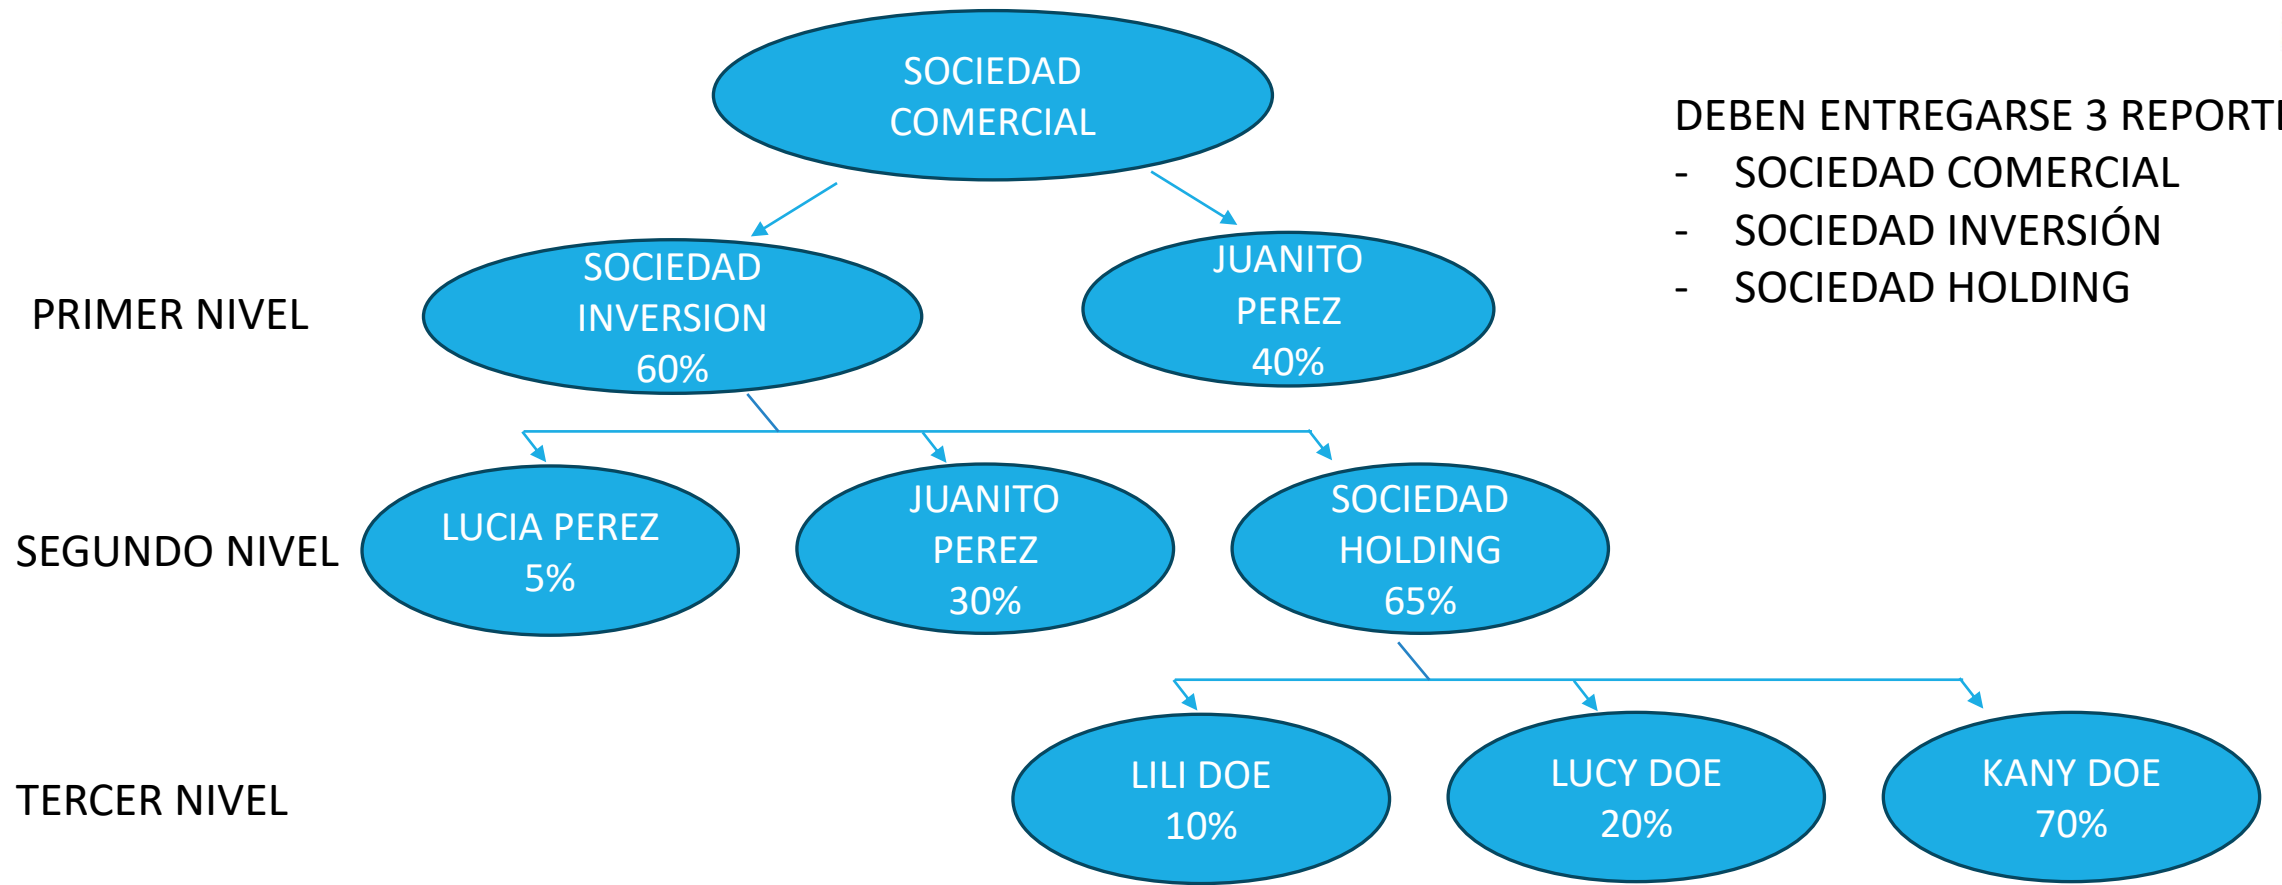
SOCIEDAD COMERCIAL

DEBEN ENTREGARSE 3 REPORT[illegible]
- SOCIEDAD COMERCIAL
- SOCIEDAD INVERSIÓN
- SOCIEDAD HOLDING

PRIMER NIVEL

SOCIEDAD INVERSION 60%

JUANITO PEREZ 40%

SEGUNDO NIVEL

LUCIA PEREZ 5%

JUANITO PEREZ 30%

SOCIEDAD HOLDING 65%

TERCER NIVEL

LILI DOE 10%

LUCY DOE 20%

KANY DOE 70%